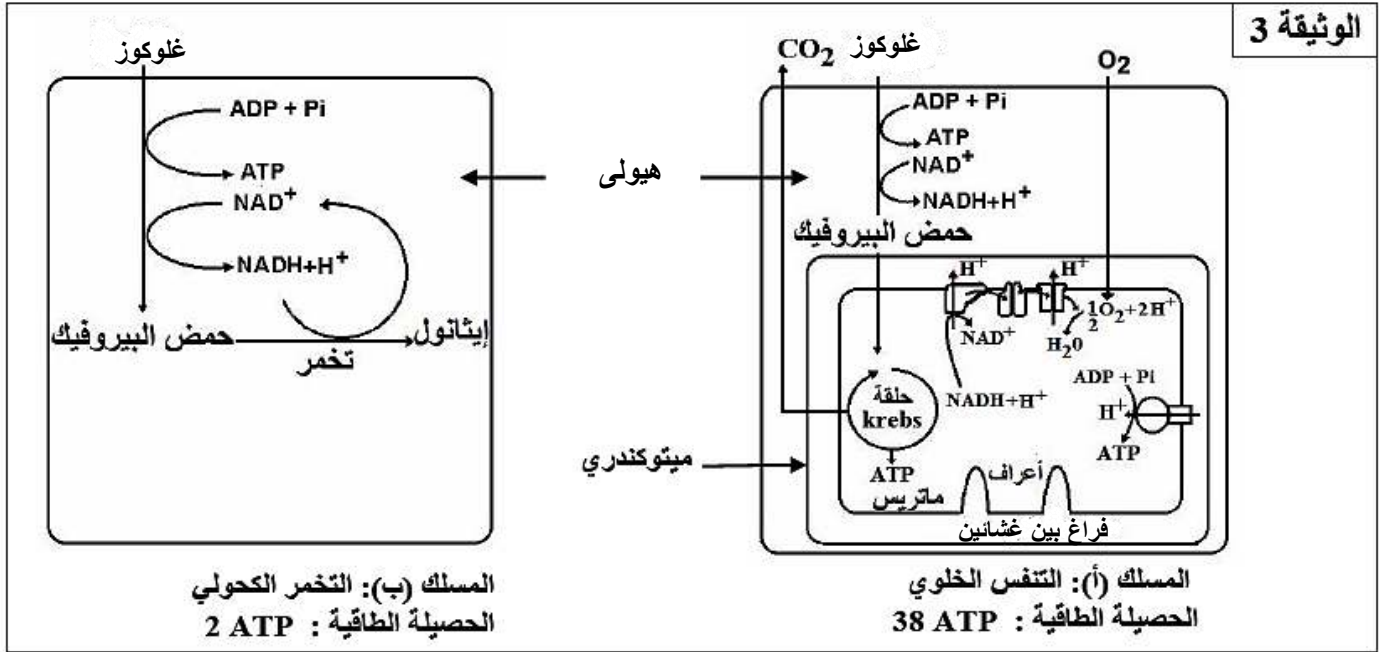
الوثيقة 3

غلوكوز
ADP + Pi
ATP
NAD$^+$
NADH+H$^+$
حمض البيروفيك
إيثانول
تخمر

هيولى

$CO_2$
غلوكوز
$O_2$
ADP + Pi
ATP
NAD$^+$
NADH+H$^+$
حمض البيروفيك
H$^+$
H$^+$
$\frac{1}{2}O_2+2H^+$
NAD$^+$
$H_2O$
حلقة krebs
NADH+H$^+$
ADP + Pi
H$^+$
ATP
ATP
ميتوكندري
أعراف
ماتريس
فراغ بين غشائين

المسلك (ب): التخمر الكحولي
الحصيلة الطاقية : 2 ATP

المسلك (أ): التنفس الخلوي
الحصيلة الطاقية : 38 ATP